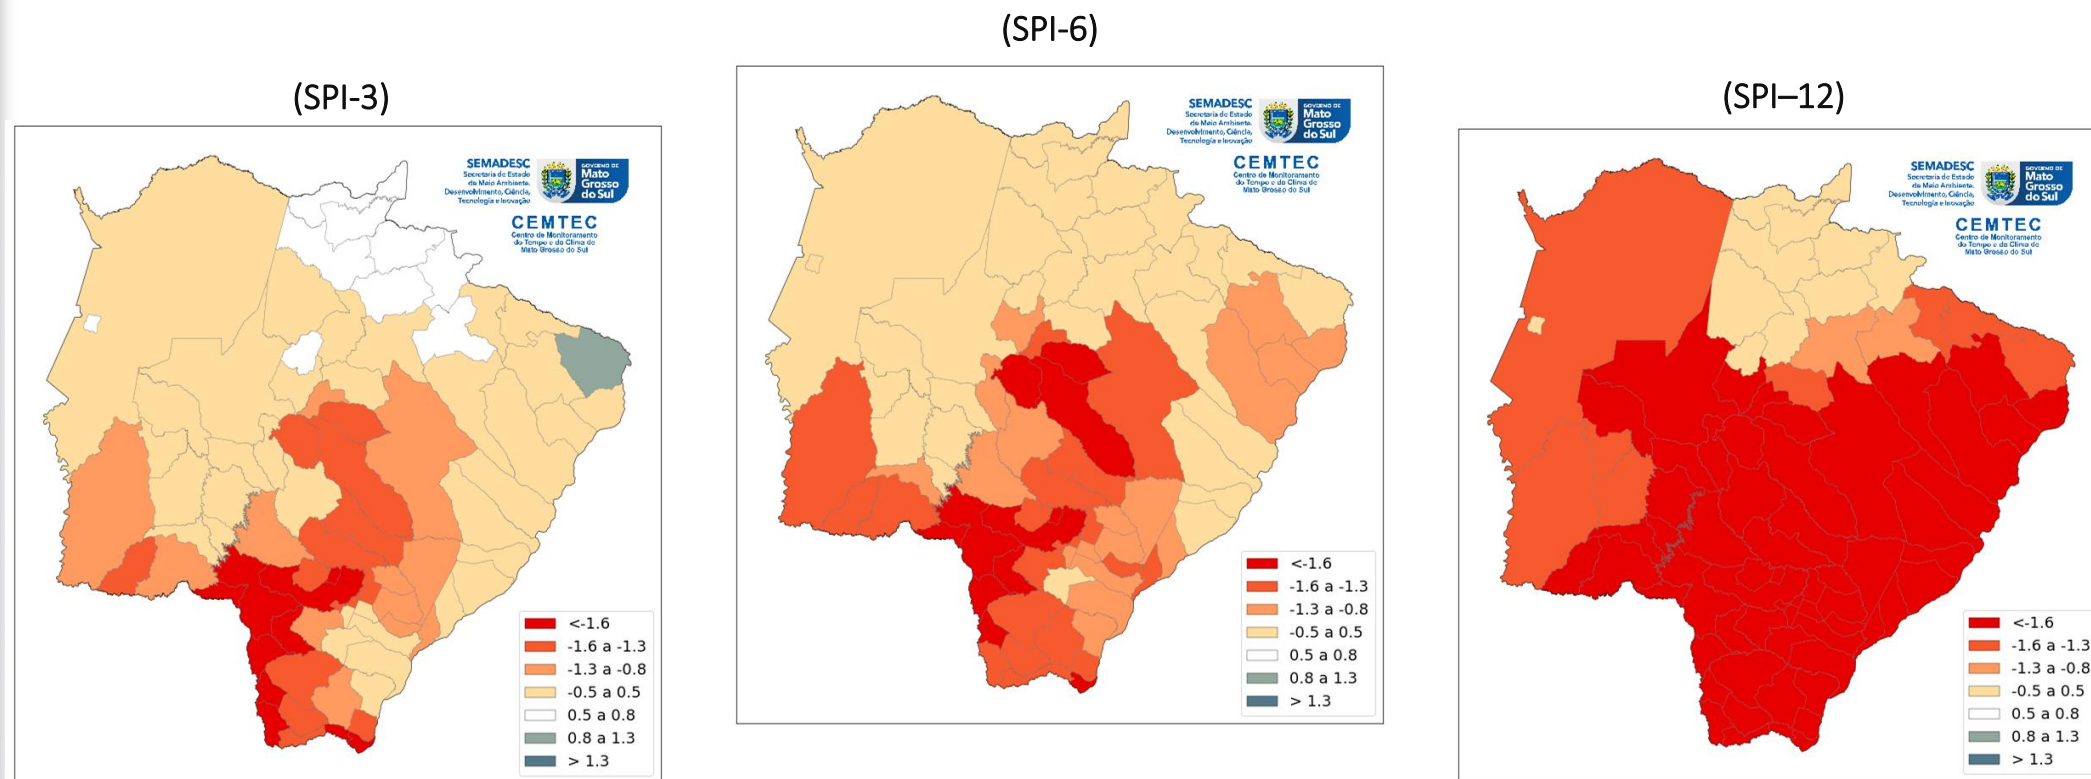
(SPI-3)

SEMADESC
Secretaria de Estado da Meio Ambiente, Desenvolvimento, Ciência, Tecnologia e Inovação

GOVERNO DE Mato Grosso do Sul

CEMTEC
Centro de Monitoramento do Tempo e do Clima de Mato Grosso do Sul

<-1.6
-1.6 a -1.3
-1.3 a -0.8
-0.5 a 0.5
0.5 a 0.8
0.8 a 1.3
> 1.3

(SPI-6)

SEMADESC
Secretaria de Estado da Meio Ambiente, Desenvolvimento, Ciência, Tecnologia e Inovação

GOVERNO DE Mato Grosso do Sul

CEMTEC
Centro de Monitoramento do Tempo e do Clima de Mato Grosso do Sul

<-1.6
-1.6 a -1.3
-1.3 a -0.8
-0.5 a 0.5
0.5 a 0.8
0.8 a 1.3
> 1.3

(SPI–12)

SEMADESC
Secretaria de Estado da Meio Ambiente, Desenvolvimento, Ciência, Tecnologia e Inovação

GOVERNO DE Mato Grosso do Sul

CEMTEC
Centro de Monitoramento do Tempo e do Clima de Mato Grosso do Sul

<-1.6
-1.6 a -1.3
-1.3 a -0.8
-0.5 a 0.5
0.5 a 0.8
0.8 a 1.3
> 1.3